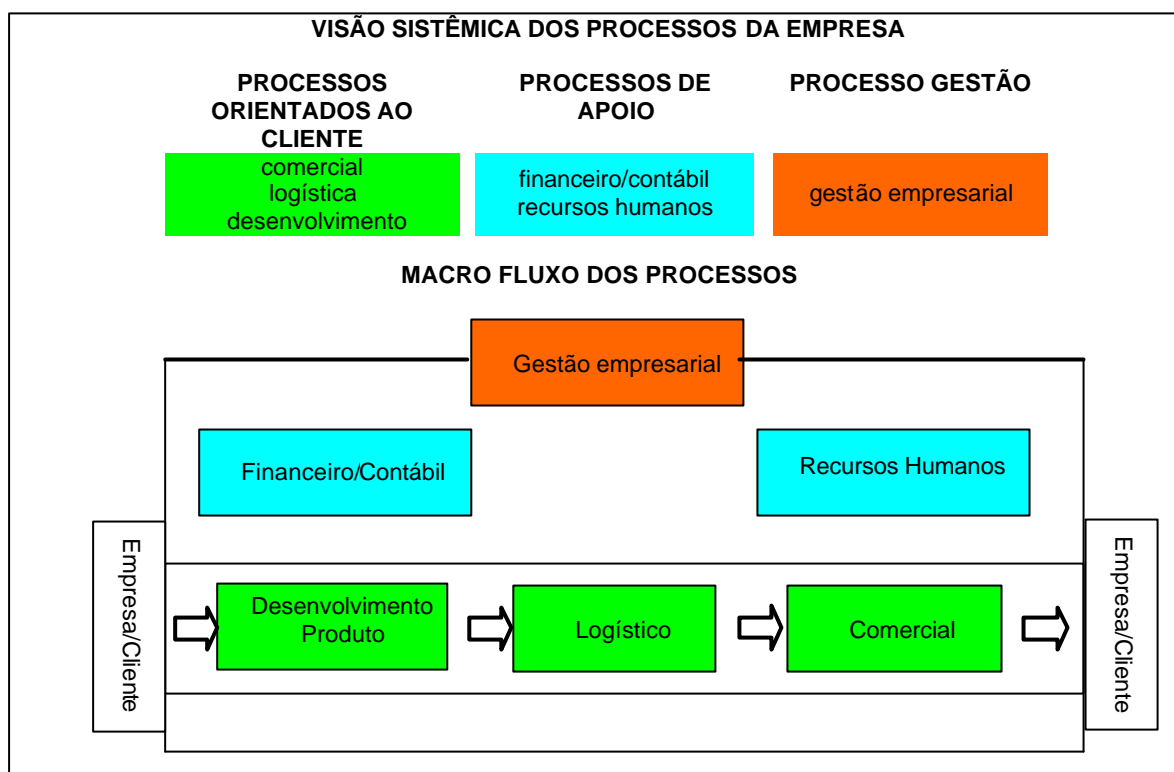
VISÃO SISTÊMICA DOS PROCESSOS DA EMPRESA

PROCESSOS ORIENTADOS AO CLIENTE

PROCESSOS DE APOIO

PROCESSO GESTÃO

comercial
logística
desenvolvimento

financeiro/contábil
recursos humanos

gestão empresarial

MACRO FLUXO DOS PROCESSOS

Gestão empresarial

Financeiro/Contábil

Recursos Humanos

Empresa/Cliente

Desenvolvimento Produto

Logístico

Comercial

Empresa/Cliente